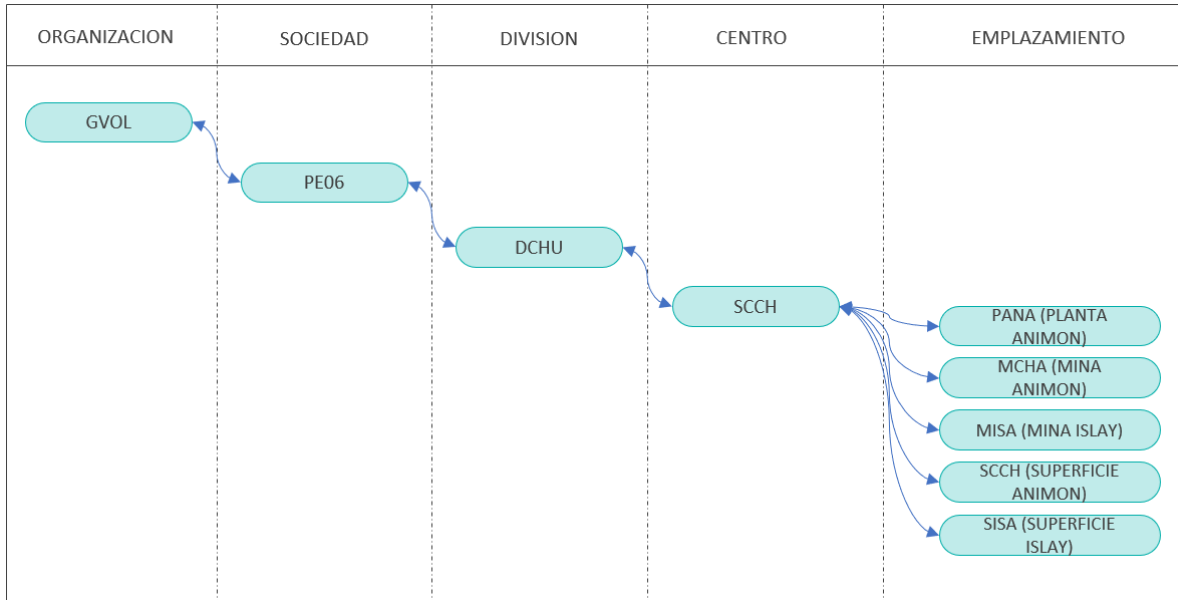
| ORGANIZACION | SOCIEDAD | DIVISION | CENTRO | EMPLAZAMIENTO |
|---|---|---|---|---|

GVOL

PE06

DCHU

SCCH

PANA (PLANTA ANIMON)

MCHA (MINA ANIMON)

MISA (MINA ISLAY)

SCCH (SUPERFICIE ANIMON)

SISA (SUPERFICIE ISLAY)